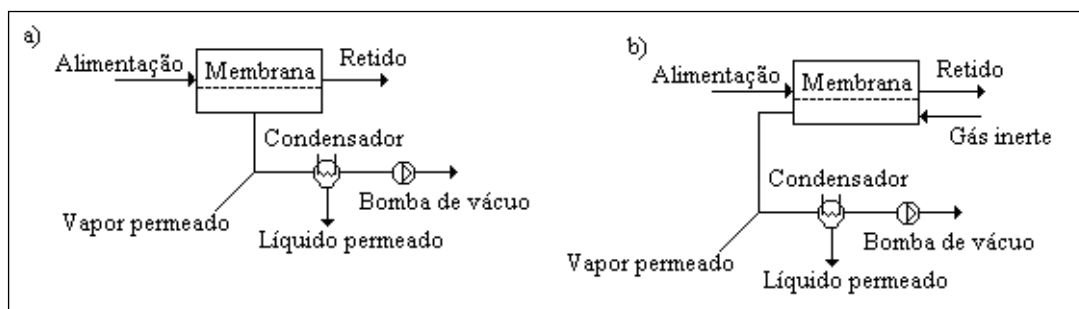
a)

Alimentação

Membrana

Retido

Condensador

Bomba de vácuo

Vapor permeado

Líquido permeado

b)

Alimentação

Membrana

Retido

Gás inerte

Condensador

Bomba de vácuo

Vapor permeado

Líquido permeado